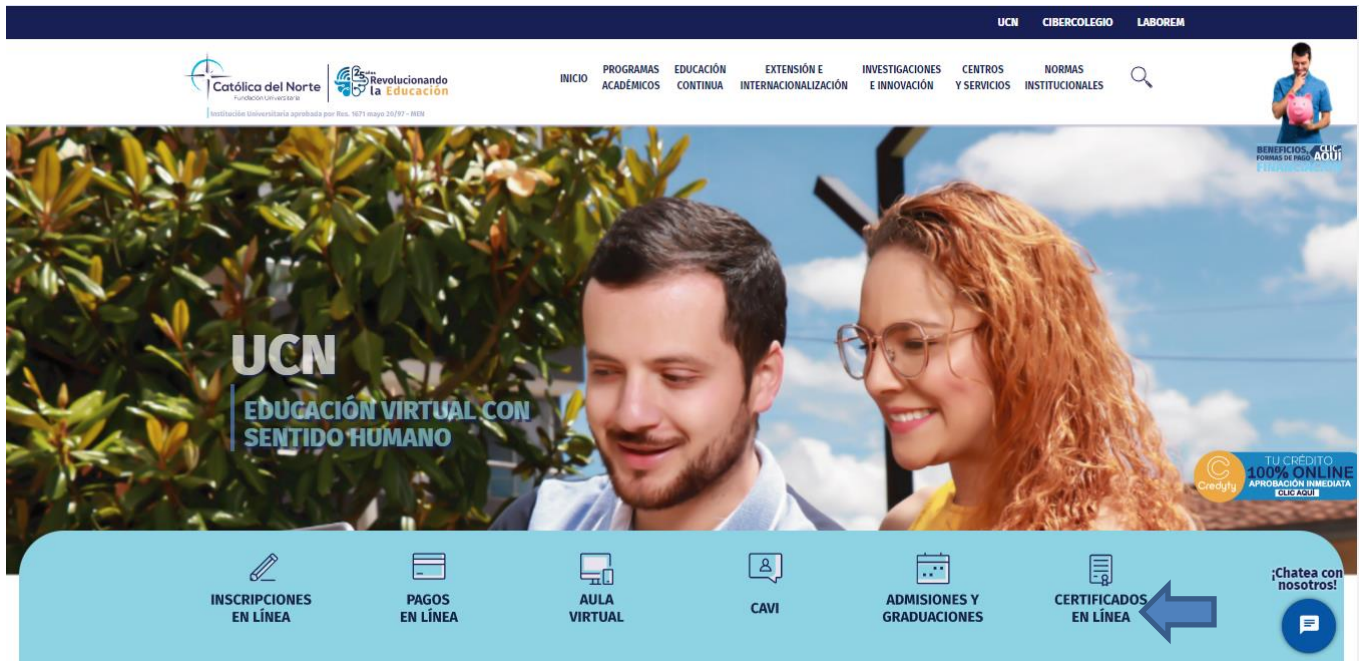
UCN CIBERCOLEGIO LABOREM

Católica del Norte
Fundación Universitaria

25 años Revolucionando la Educación

Institución Universitaria aprobada por Res. 1671 mayo 20/97 - MEN

INICIO
PROGRAMAS ACADÉMICOS
EDUCACIÓN CONTINUA
EXTENSIÓN E INTERNACIONALIZACIÓN
INVESTIGACIONES E INNOVACIÓN
CENTROS Y SERVICIOS
NORMAS INSTITUCIONALES

BENEFICIOS, FORMAS DE PAGO CLIC AQUÍ FINANCIACIÓN

UCN
EDUCACIÓN VIRTUAL CON SENTIDO HUMANO

Credyty TU CRÉDITO 100% ONLINE APROBACIÓN INMEDIATA CLIC AQUÍ

INSCRIPCIONES EN LÍNEA
PAGOS EN LÍNEA
AULA VIRTUAL
CAVI
ADMISIONES Y GRADUACIONES
CERTIFICADOS EN LÍNEA

¡Chatea con nosotros!